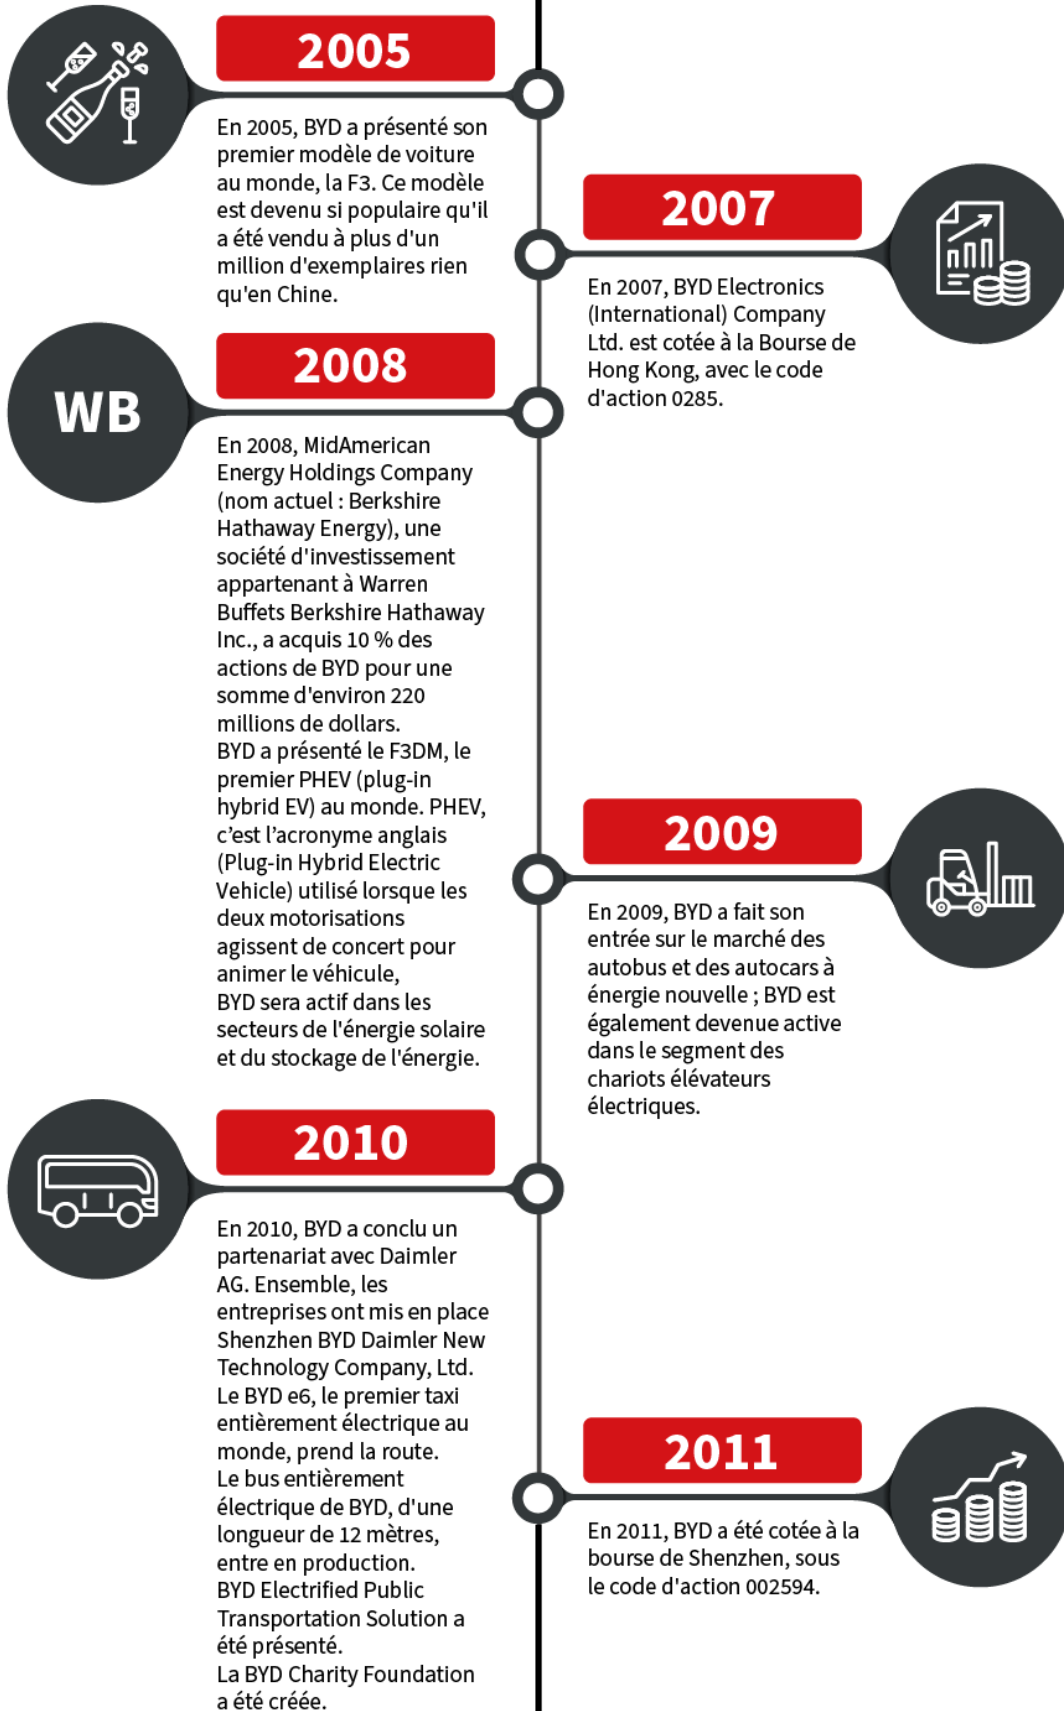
2005

En 2005, BYD a présenté son premier modèle de voiture au monde, la F3. Ce modèle est devenu si populaire qu'il a été vendu à plus d'un million d'exemplaires rien qu'en Chine.

2007

En 2007, BYD Electronics (International) Company Ltd. est cotée à la Bourse de Hong Kong, avec le code d'action 0285.

WB

2008

En 2008, MidAmerican Energy Holdings Company (nom actuel : Berkshire Hathaway Energy), une société d'investissement appartenant à Warren Buffets Berkshire Hathaway Inc., a acquis 10 % des actions de BYD pour une somme d'environ 220 millions de dollars.
BYD a présenté le F3DM, le premier PHEV (plug-in hybrid EV) au monde. PHEV, c'est l'acronyme anglais (Plug-in Hybrid Electric Vehicle) utilisé lorsque les deux motorisations agissent de concert pour animer le véhicule,
BYD sera actif dans les secteurs de l'énergie solaire et du stockage de l'énergie.

2009

En 2009, BYD a fait son entrée sur le marché des autobus et des autocars à énergie nouvelle ; BYD est également devenue active dans le segment des chariots élévateurs électriques.

2010

En 2010, BYD a conclu un partenariat avec Daimler AG. Ensemble, les entreprises ont mis en place Shenzhen BYD Daimler New Technology Company, Ltd.
Le BYD e6, le premier taxi entièrement électrique au monde, prend la route.
Le bus entièrement électrique de BYD, d'une longueur de 12 mètres, entre en production.
BYD Electrified Public Transportation Solution a été présenté.
La BYD Charity Foundation a été créée.

2011

En 2011, BYD a été cotée à la bourse de Shenzhen, sous le code d'action 002594.